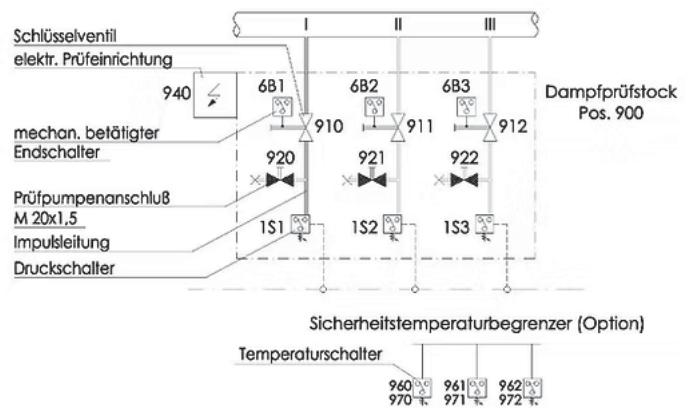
I
II
III

Schlüsselventil
elektr. Prüfeinrichtung

940

6B1
6B2
6B3

Dampfprüfstock
Pos. 900

mechan. betätigter Endschalter

910
911
912

920
921
922

Prüfpumpenanschluß M 20x1,5
Impulsleitung
Druckschalter

1S1
1S2
1S3

Sicherheitstemperaturbegrenzer (Option)

Temperaturschalter

960
970
961
971
962
972